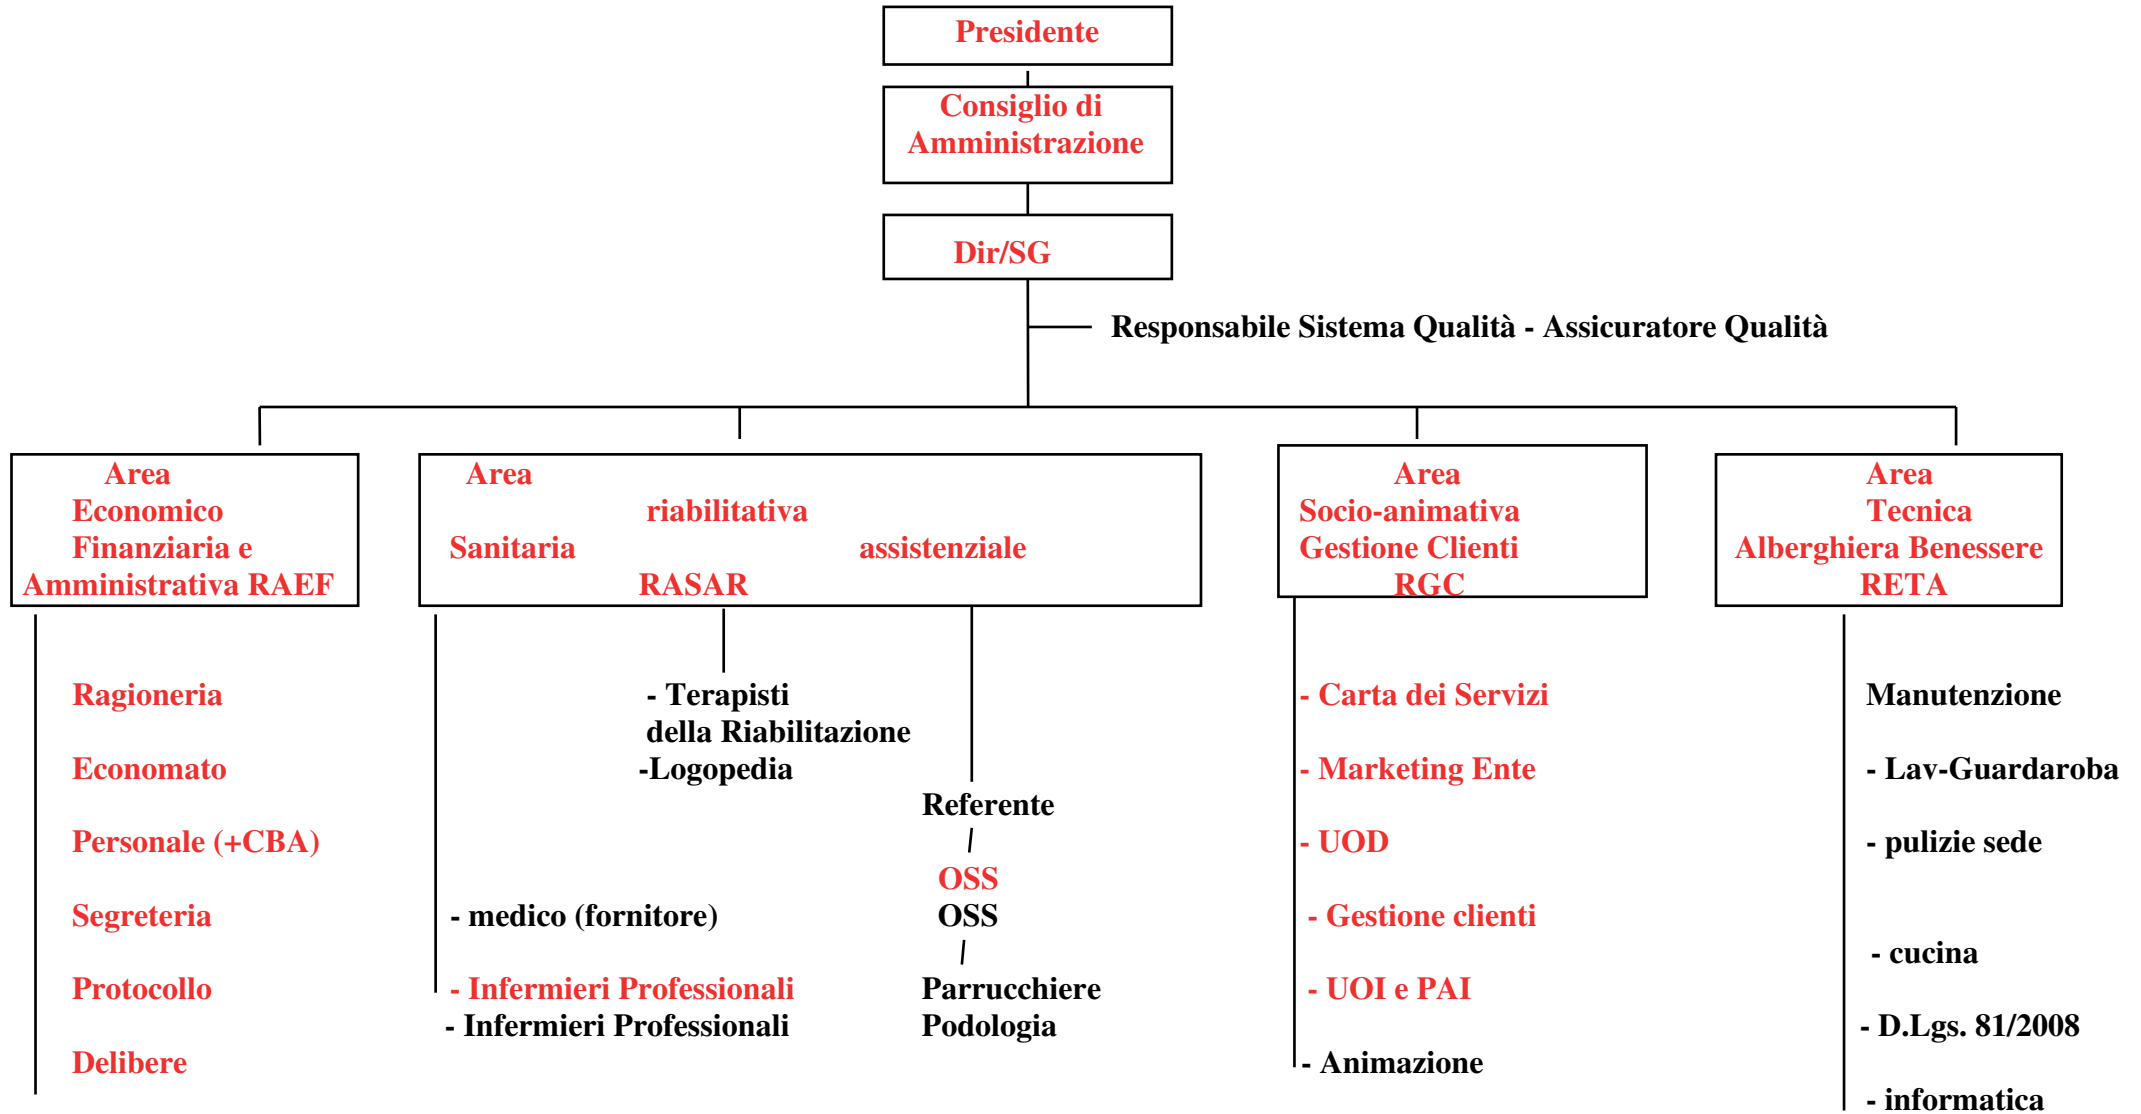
Presidente

Consiglio di Amministrazione

Dir/SG

Responsabile Sistema Qualità - Assicuratore Qualità

Area Economico Finanziaria e Amministrativa RAEF

Area riabilitativa Sanitaria assistenziale RASAR

Area Socio-animativa Gestione Clienti RGC

Area Tecnica Alberghiera Benessere RETA

Ragioneria

Economato

Personale (+CBA)

Segreteria

Protocollo

Delibere

- Terapisti della Riabilitazione
-Logopedia

Referente

OSS
OSS

Parrucchiere
Podologia

- medico (fornitore)

- Infermieri Professionali
- Infermieri Professionali

- Carta dei Servizi

- Marketing Ente

- UOD

- Gestione clienti

- UOI e PAI

- Animazione

Manutenzione

- Lav-Guardaroba

- pulizie sede

- cucina

- D.Lgs. 81/2008

- informatica